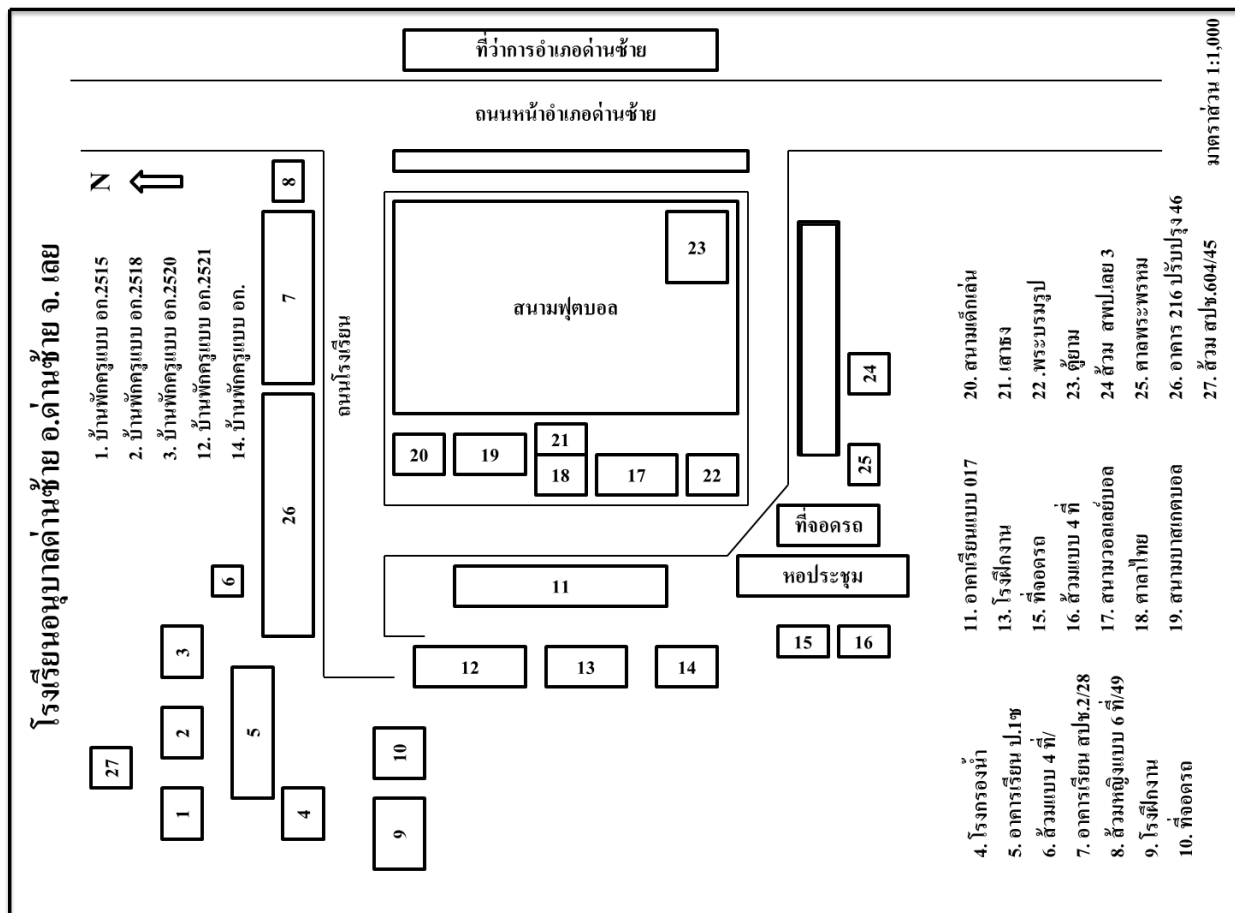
ที่ว่าการอำเภอด่านซ้าย

ถนนหน้าอำเภอด่านซ้าย

มาตราส่วน 1:1,000

โรงเรียนอนุบาลด่านซ้าย อ.ด่านซ้าย จ. เลย

N

1. บ้านพักครูแบบ อก.2515
2. บ้านพักครูแบบ อก.2518
3. บ้านพักครูแบบ อก.2520
12. บ้านพักครูแบบ อก.2521
14. บ้านพักครูแบบ อก.

ถนนโรงเรียน

สนามฟุตบอล

ที่จอดรถ

หอประชุม

8
7
26
6
3
2
27
1
5
4
10
9
12
13
14
11
15
16
20
19
21
18
17
22
23
24
25

4. โรงกรองน้ำ
5. อาคารเรียน ป.1ซ
6. ส้วมแบบ 4 ที่/
7. อาคารเรียน สปช.2/28
8. ส้วมหญิงแบบ 6 ที่/49
9. โรงฝึกงาน
10. ที่จอดรถ

11. อาคารเรียนแบบ 017
13. โรงฝึกงาน
15. ที่จอดรถ
16. ส้วมแบบ 4 ที่
17. สนามวอลเลย์บอล
18. ศาลาไทย
19. สนามบาสเกตบอล

20. สนามเด็กเล่น
21. เสาธง
22. พระบรมรูป
23. ตู้ยาม
24 ส้วม สพป.เลย 3
25. ศาลพระพรหม
26. อาคาร 216 ปรับปรุง 46
27. ส้วม สปช.604/45